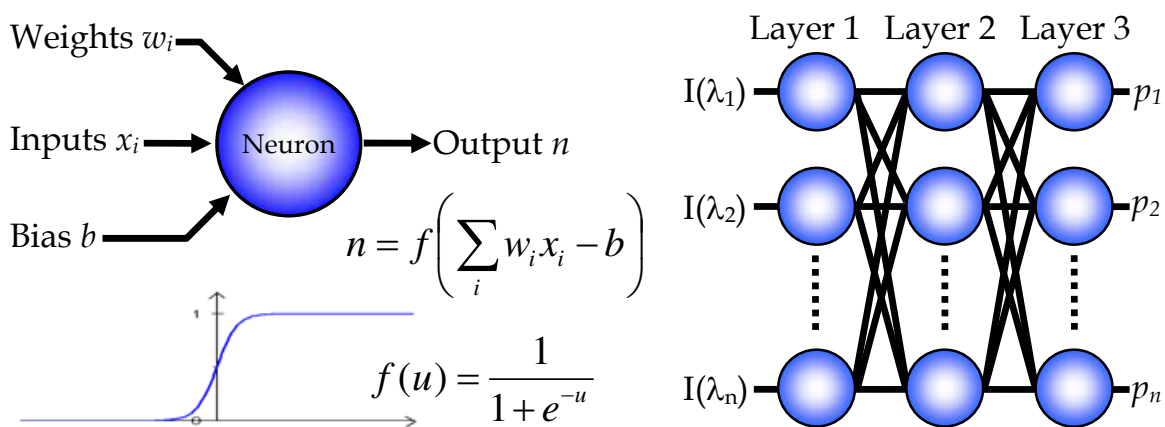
Weights $w_i$

Inputs $x_i$

Neuron

Output $n$

Bias $b$

$n = f\left(\sum_i w_i x_i - b\right)$

1

0

$f(u) = \frac{1}{1+e^{-u}}$

Layer 1 Layer 2 Layer 3

I($\lambda_1$)

I($\lambda_2$)

I($\lambda_n$)

$p_1$

$p_2$

$p_n$